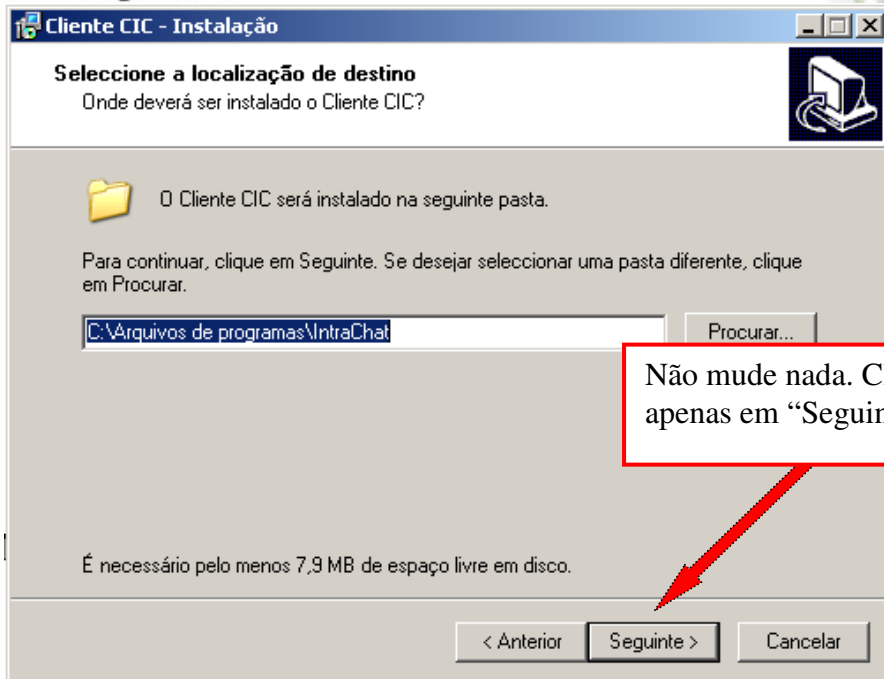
Cliente CIC - Instalação

Seleccione a localização de destino
Onde deverá ser instalado o Cliente CIC?

O Cliente CIC será instalado na seguinte pasta.

Para continuar, clique em Seguinte. Se desejar seleccionar uma pasta diferente, clique em Procurar.

C:\Arquivos de programas\IntraChat

Procurar...

Não mude nada. C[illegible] apenas em "Seguin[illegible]

É necessário pelo menos 7,9 MB de espaço livre em disco.

< Anterior
Seguinte >
Cancelar